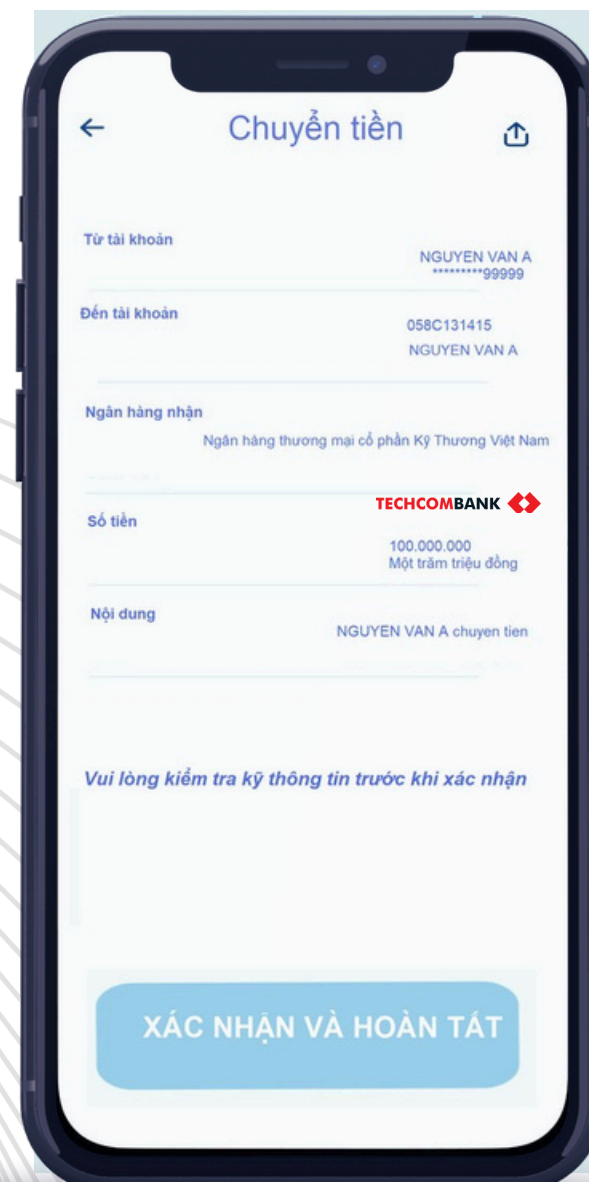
Chuyển tiền

Từ tài khoản

NGUYEN VAN A
*********99999

Đến tài khoản

058C131415
NGUYEN VAN A

Ngân hàng nhận

Ngân hàng thương mại cổ phần Kỹ Thương Việt Nam

TECHCOMBANK

Số tiền

100.000.000
Một trăm triệu đồng

Nội dung

NGUYEN VAN A chuyen tien

Vui lòng kiểm tra kỹ thông tin trước khi xác nhận

XÁC NHẬN VÀ HOÀN TẤT